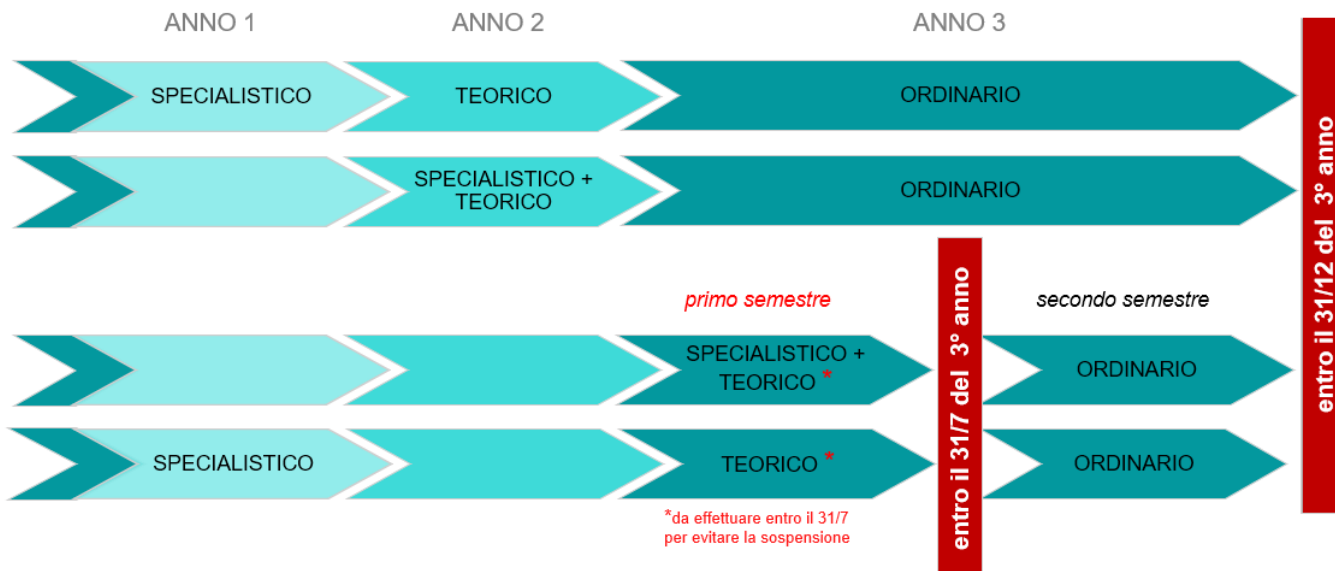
ANNO 1
ANNO 2
ANNO 3

SPECIALISTICO
TEORICO
ORDINARIO

SPECIALISTICO + TEORICO
ORDINARIO

entro il 31/12 del 3° anno

primo semestre
secondo semestre

SPECIALISTICO + TEORICO *
ORDINARIO

SPECIALISTICO
TEORICO *
ORDINARIO

entro il 31/7 del 3° anno

*da effettuare entro il 31/7 per evitare la sospensione